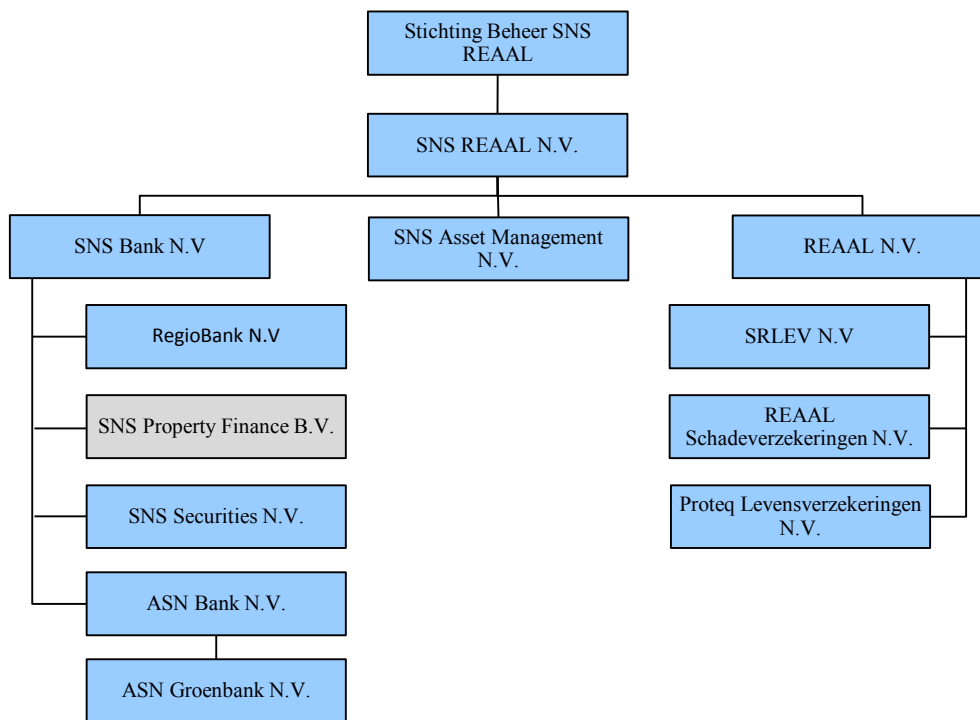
Stichting Beheer SNS REAAL

SNS REAAL N.V.

SNS Bank N.V

SNS Asset Management N.V.

REAAL N.V.

RegioBank N.V

SNS Property Finance B.V.

SNS Securities N.V.

ASN Bank N.V.

ASN Groenbank N.V.

SRLEV N.V

REAAL Schadeverzekeringen N.V.

Proteq Levensverzekeringen N.V.